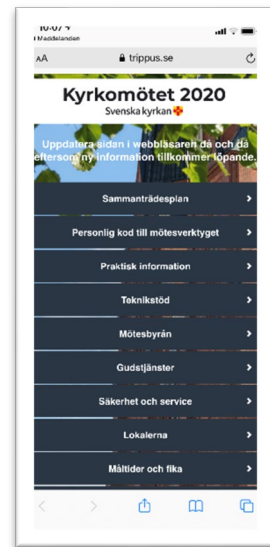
10:07
Meddelanden
AA trippus.se
Kyrkomötet 2020
Svenska kyrkan
Uppdatera sidan i webbläsaren då och då eftersom ny information tillkommer löpande.
Sammanträdesplan
Personlig kod till mötesverktyget
Praktisk information
Teknikstöd
Mötesbyrån
Gudstjänster
Säkerhet och service
Lokalerna
Måltider och fika